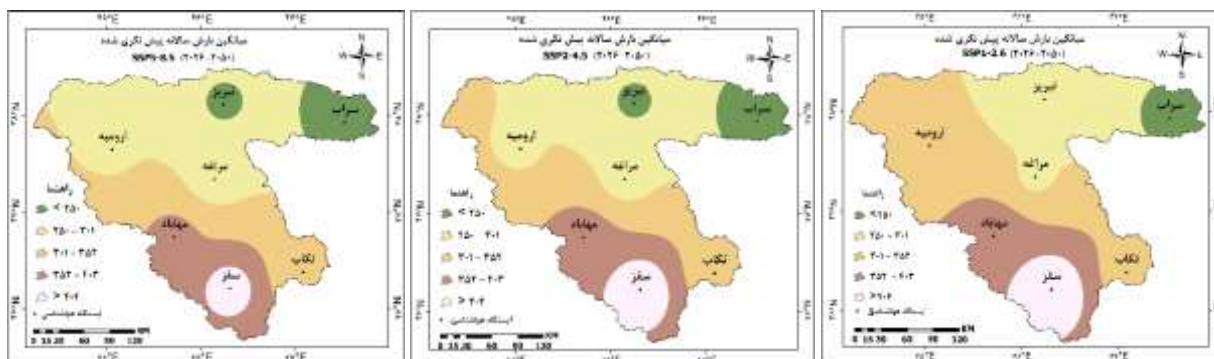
میانگین بارش سالانه پیش نگری شده
SSP5-8.5 (۲۰۲۶-۲۰۵۰)

N
W E
S

تبریز
سراب
ارومیه
مراغه
مهاباد
تکاب
سقز

راهنما
< ۲۵۰
۲۵۰ - ۳۰۱
۳۰۱ - ۳۵۲
۳۵۲ - ۴۰۳
> ۴۰۳
ایستگاه هواشناسی

0 15 30 60 90 120 KM

میانگین بارش سالانه پیش نگری شده
SSP2-4.5 (۲۰۲۶-۲۰۵۰)

N
W E
S

تبریز
سراب
ارومیه
مراغه
مهاباد
تکاب
سقز

راهنما
< ۲۵۰
۲۵۰ - ۳۰۱
۳۰۱ - ۳۵۲
۳۵۲ - ۴۰۳
> ۴۰۳
ایستگاه هواشناسی

0 15 30 60 90 120 KM

میانگین بارش سالانه پیش نگری شده
SSP1-2.6 (۲۰۲۶-۲۰۵۰)

N
W E
S

تبریز
سراب
ارومیه
مراغه
مهاباد
تکاب
سقز

راهنما
< ۲۵۰
۲۵۰ - ۳۰۱
۳۰۱ - ۳۵۲
۳۵۲ - ۴۰۳
> ۴۰۳
ایستگاه هواشناسی

0 15 30 60 90 120 KM